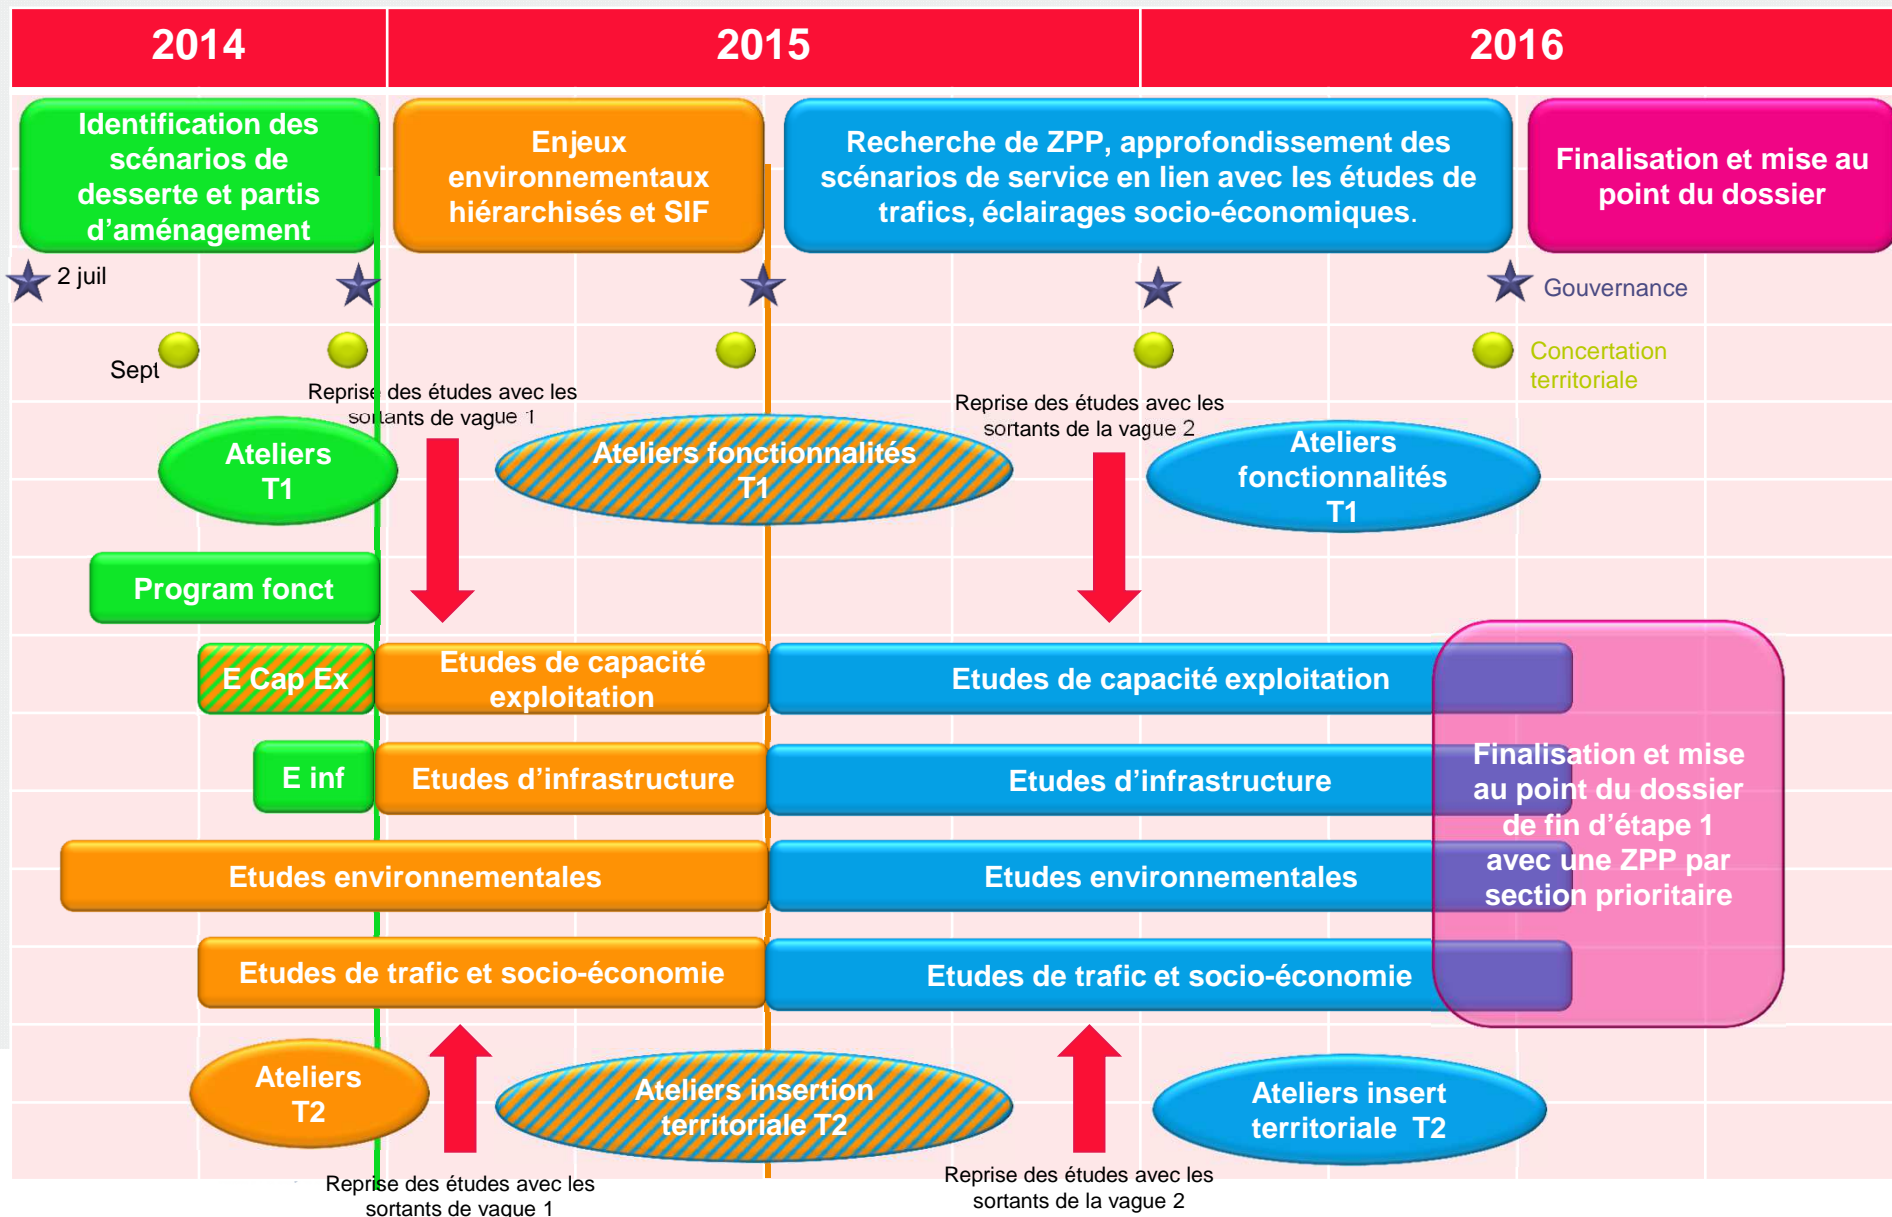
2014

2015

2016

Identification des scénarios de desserte et partis d'aménagement

Enjeux environnementaux hiérarchisés et SIF

Recherche de ZPP, approfondissement des scénarios de service en lien avec les études de trafics, éclairages socio-économiques.

Finalisation et mise au point du dossier

2 juil

Gouvernance

Sept

Concertation territoriale

Reprise des études avec les sortants de vague 1

Reprise des études avec les sortants de la vague 2

Ateliers T1

Ateliers fonctionnalités T1

Ateliers fonctionnalités T1

Program fonct

E Cap Ex

Etudes de capacité exploitation

Etudes de capacité exploitation

E inf

Etudes d'infrastructure

Etudes d'infrastructure

Finalisation et mise au point du dossier de fin d'étape 1 avec une ZPP par section prioritaire

Etudes environnementales

Etudes environnementales

Etudes de trafic et socio-économie

Etudes de trafic et socio-économie

Ateliers T2

Ateliers insertion territoriale T2

Ateliers insert territoriale T2

Reprise des études avec les sortants de vague 1

Reprise des études avec les sortants de la vague 2